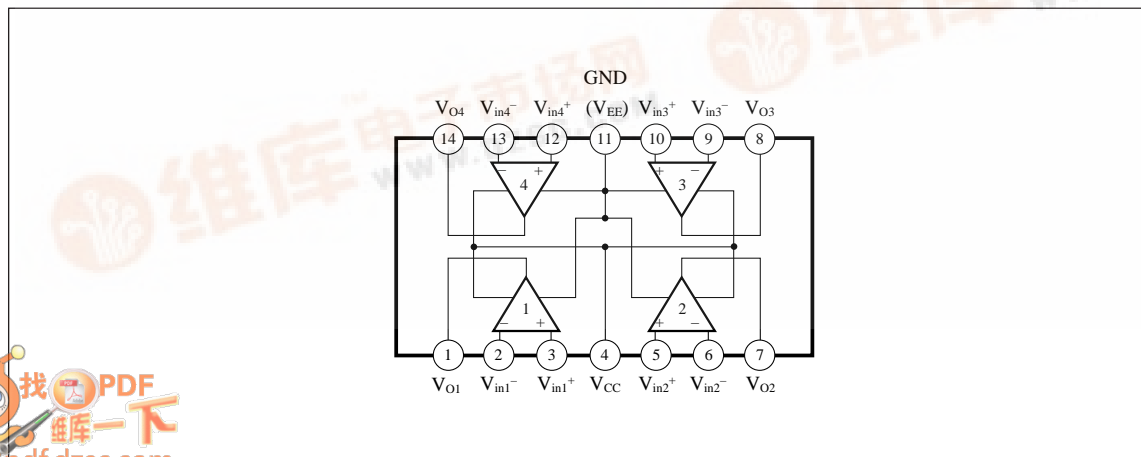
GND

$V_{O4}$ $V_{in4}^{-}$ $V_{in4}^{+}$ $(V_{EE})$ $V_{in3}^{+}$ $V_{in3}^{-}$ $V_{O3}$

14 13 12 11 10 9 8

− + 4 + − 3

1 − + 2 + −

1 2 3 4 5 6 7

$V_{O1}$ $V_{in1}^{-}$ $V_{in1}^{+}$ $V_{CC}$ $V_{in2}^{+}$ $V_{in2}^{-}$ $V_{O2}$

维库电子市场网
www.dzsc.com

找PDF
维库一下
pdf.dzsc.com